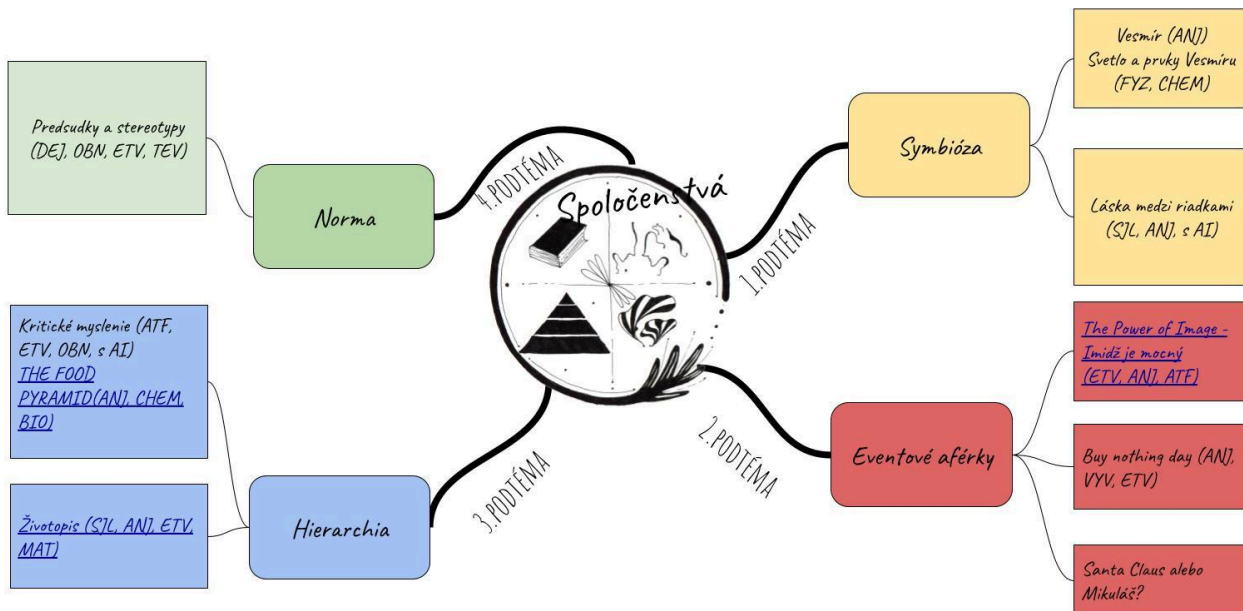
Spoločenstvá

4.PODTÉMA

Norma

Predsudky a stereotypy (DEJ, OBN, ETV, TEV)

1.PODTÉMA

Symbióza

Vesmír (ANJ) Svetlo a prvky Vesmíru (FYZ, CHEM)

Láska medzi riadkami (SJL, ANJ, s AI)

3.PODTÉMA

Hierarchia

Kritické myslenie (ATF, ETV, OBN, s AI) THE FOOD PYRAMID(ANJ, CHEM, BIO)

Životopis (SJL, ANJ, ETV, MAT)

2.PODTÉMA

Eventové aférky

The Power of Image - Imidž je mocný (ETV, ANJ, ATF)

Buy nothing day (ANJ, VYV, ETV)

Santa Claus alebo Mikuláš?